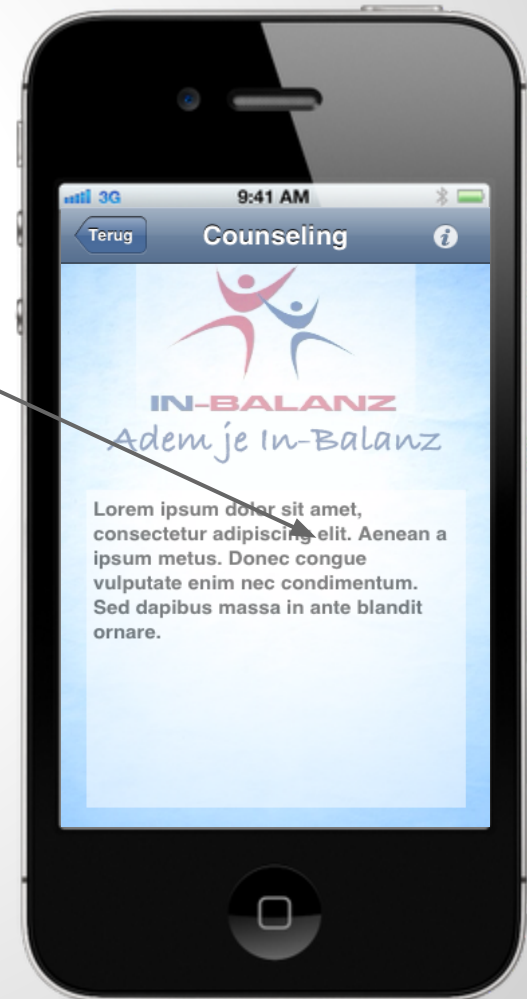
3G
9:41 AM
Terug
Counseling
IN-BALANZ
Adem je In-Balanz
Lorem ipsum dolor sit amet, consectetur adipiscing elit. Aenean a ipsum metus. Donec congue vulputate enim nec condimentum. Sed dapibus massa in ante blandit ornare.